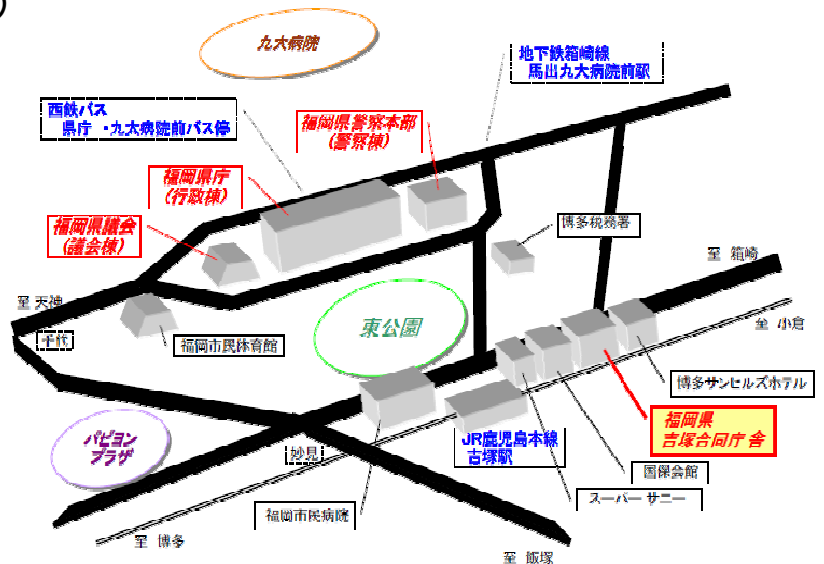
九大病院

地下鉄箱崎線
馬出九大病院前駅

西鉄バス
県庁・九大病院前バス停

福岡県警察本部
(警察棟)

福岡県庁
(行政棟)

福岡県議会
(議会棟)

博多税務署

至 箱崎

至 天神

至 小倉

千代

福岡市民体育館

東公園

博多サンヒルズホテル

福岡県
吉塚合同庁舎

パピヨン
プラザ

JR鹿児島本線
吉塚駅

国保会館

妙見

スーパー サニー

福岡市民病院

至 博多

至 飯塚